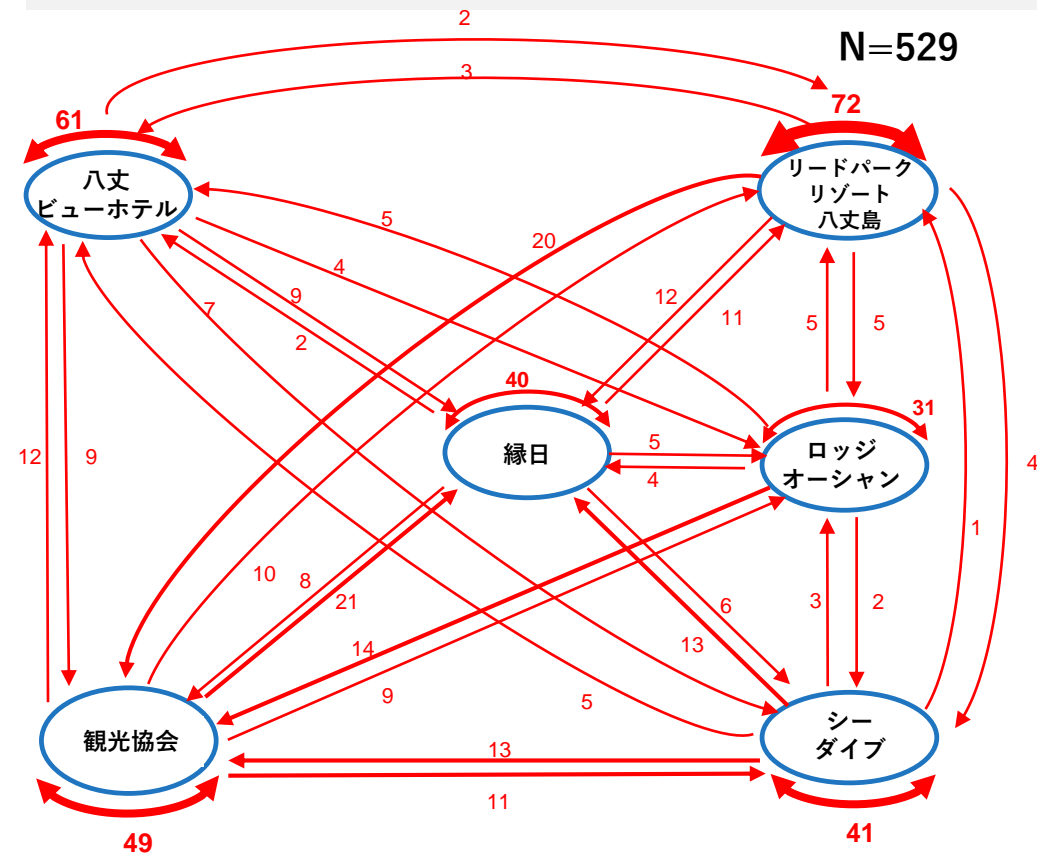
N=529

2

3

61

72

八丈
ビューホテル

リードパーク
リゾート
八丈島

5

20

4

9

12

11

7

2

5

5

40

31

緑日

ロッジ
オーシャン

12

9

5

4

4

1

10

8

21

6

3

2

14

13

9

5

観光協会

シー
ダイブ

13

11

49

41